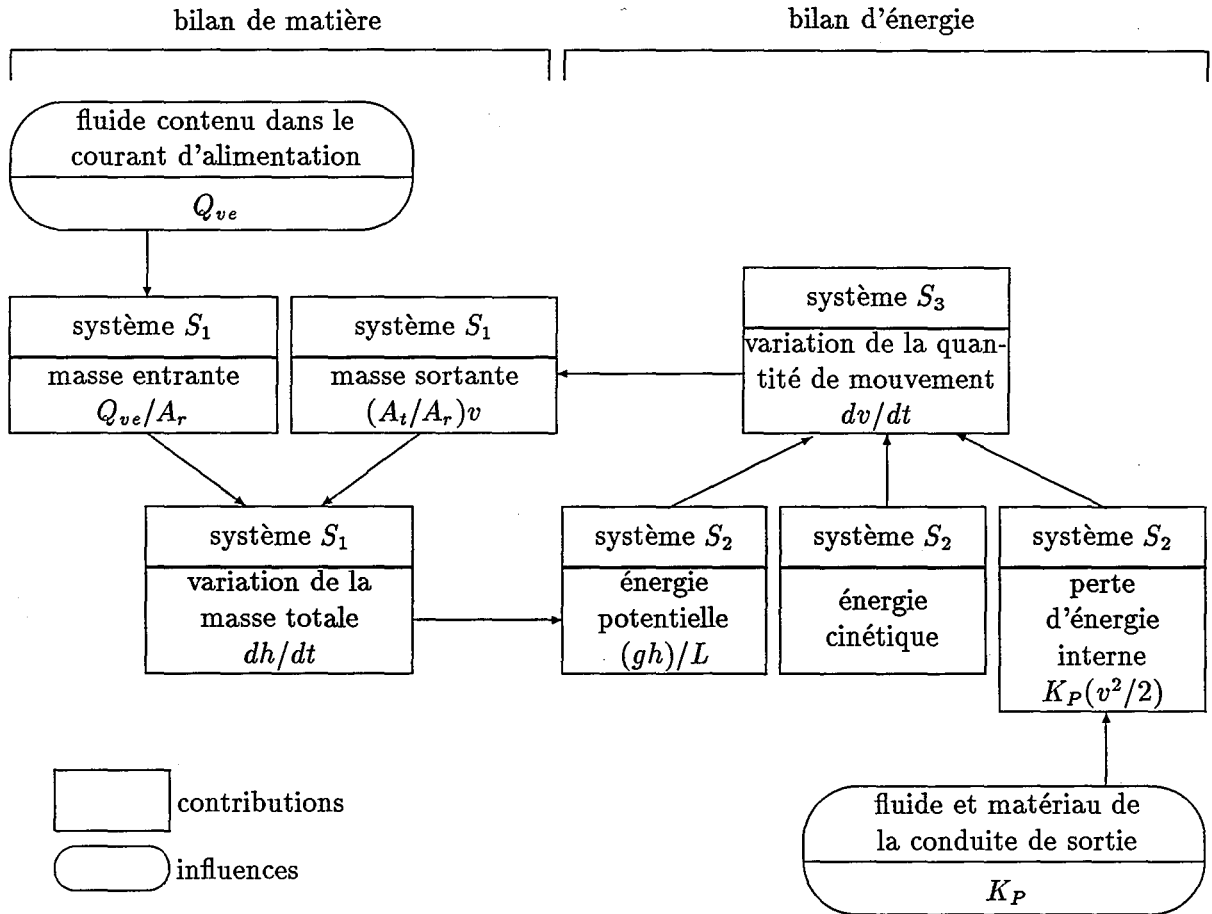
bilan de matière

bilan d'énergie

fluide contenu dans le courant d'alimentation

$Q_{ve}$

système $S_1$

masse entrante $Q_{ve}/A_r$

système $S_1$

masse sortante $(A_t/A_r)v$

système $S_3$

variation de la quantité de mouvement $dv/dt$

système $S_1$

variation de la masse totale $dh/dt$

système $S_2$

énergie potentielle $(gh)/L$

système $S_2$

énergie cinétique

système $S_2$

perte d'énergie interne $K_P(v^2/2)$

contributions

influences

fluide et matériau de la conduite de sortie

$K_P$